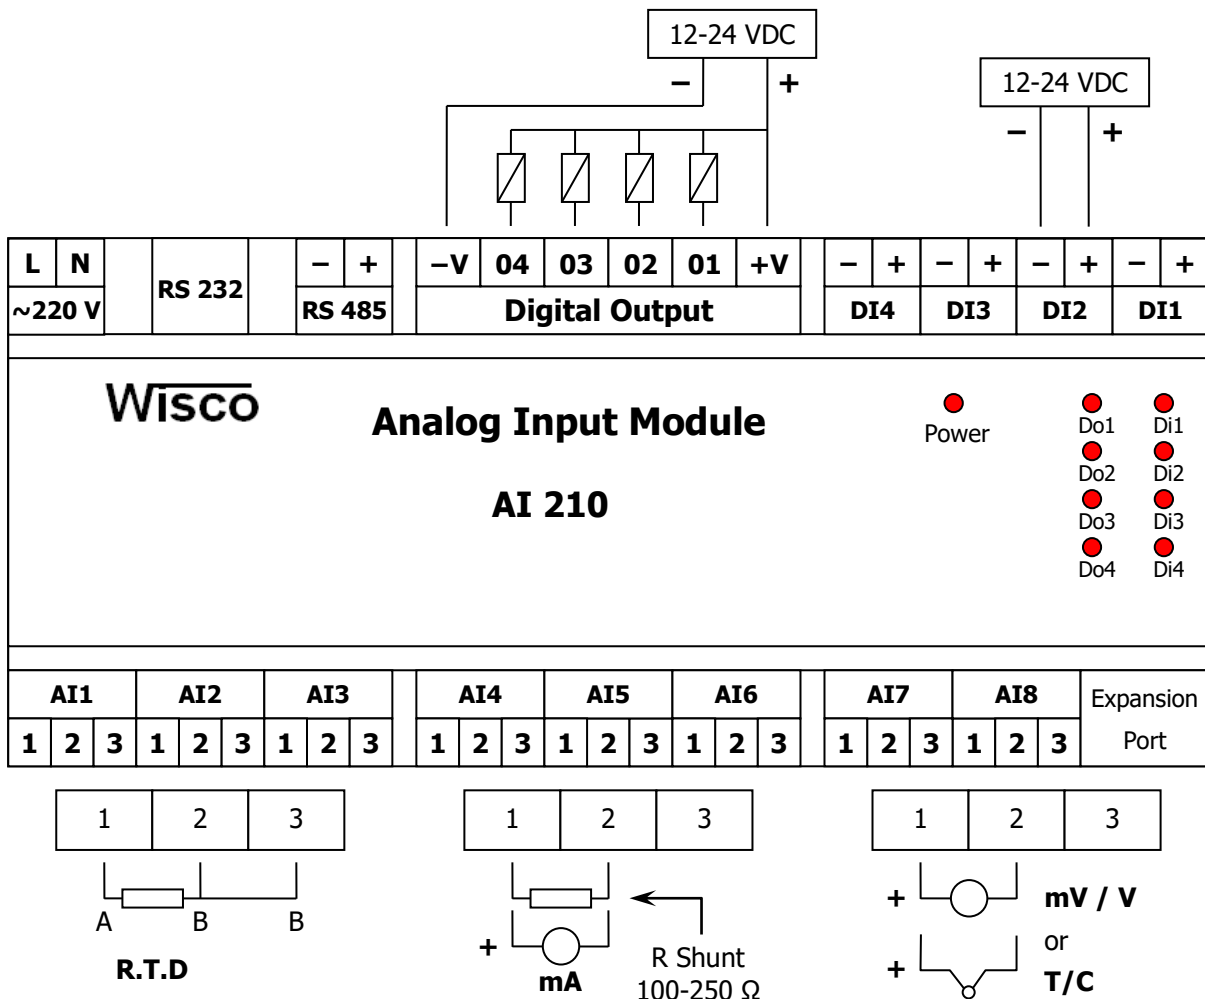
12-24 VDC
–
+
12-24 VDC
–
+

| L | N | | RS 232 | | – | + | | –V | 04 | 03 | 02 | 01 | +V | | – | + | – | + | – | + | – | + |
|---|---|---|---|---|---|---|---|---|---|---|---|---|---|---|---|---|---|---|---|---|---|---|
| ~220 V | | | | | RS 485 | | | Digital Output | | | | | | | DI4 | | DI3 | | DI2 | | DI1 | |

Wisco
Analog Input Module
AI 210

Power
Do1 Di1
Do2 Di2
Do3 Di3
Do4 Di4

| AI1 | | | AI2 | | | AI3 | | | | AI4 | | | AI5 | | | AI6 | | | | AI7 | | | AI8 | | | Expansion Port |
|---|---|---|---|---|---|---|---|---|---|---|---|---|---|---|---|---|---|---|---|---|---|---|---|---|---|---|
| 1 | 2 | 3 | 1 | 2 | 3 | 1 | 2 | 3 | | 1 | 2 | 3 | 1 | 2 | 3 | 1 | 2 | 3 | | 1 | 2 | 3 | 1 | 2 | 3 | |

| 1 | 2 | 3 |
|---|---|---|

A B B
R.T.D

| 1 | 2 | 3 |
|---|---|---|

+
mA
R Shunt
100-250 Ω

| 1 | 2 | 3 |
|---|---|---|

+ mV / V
or
+ T/C